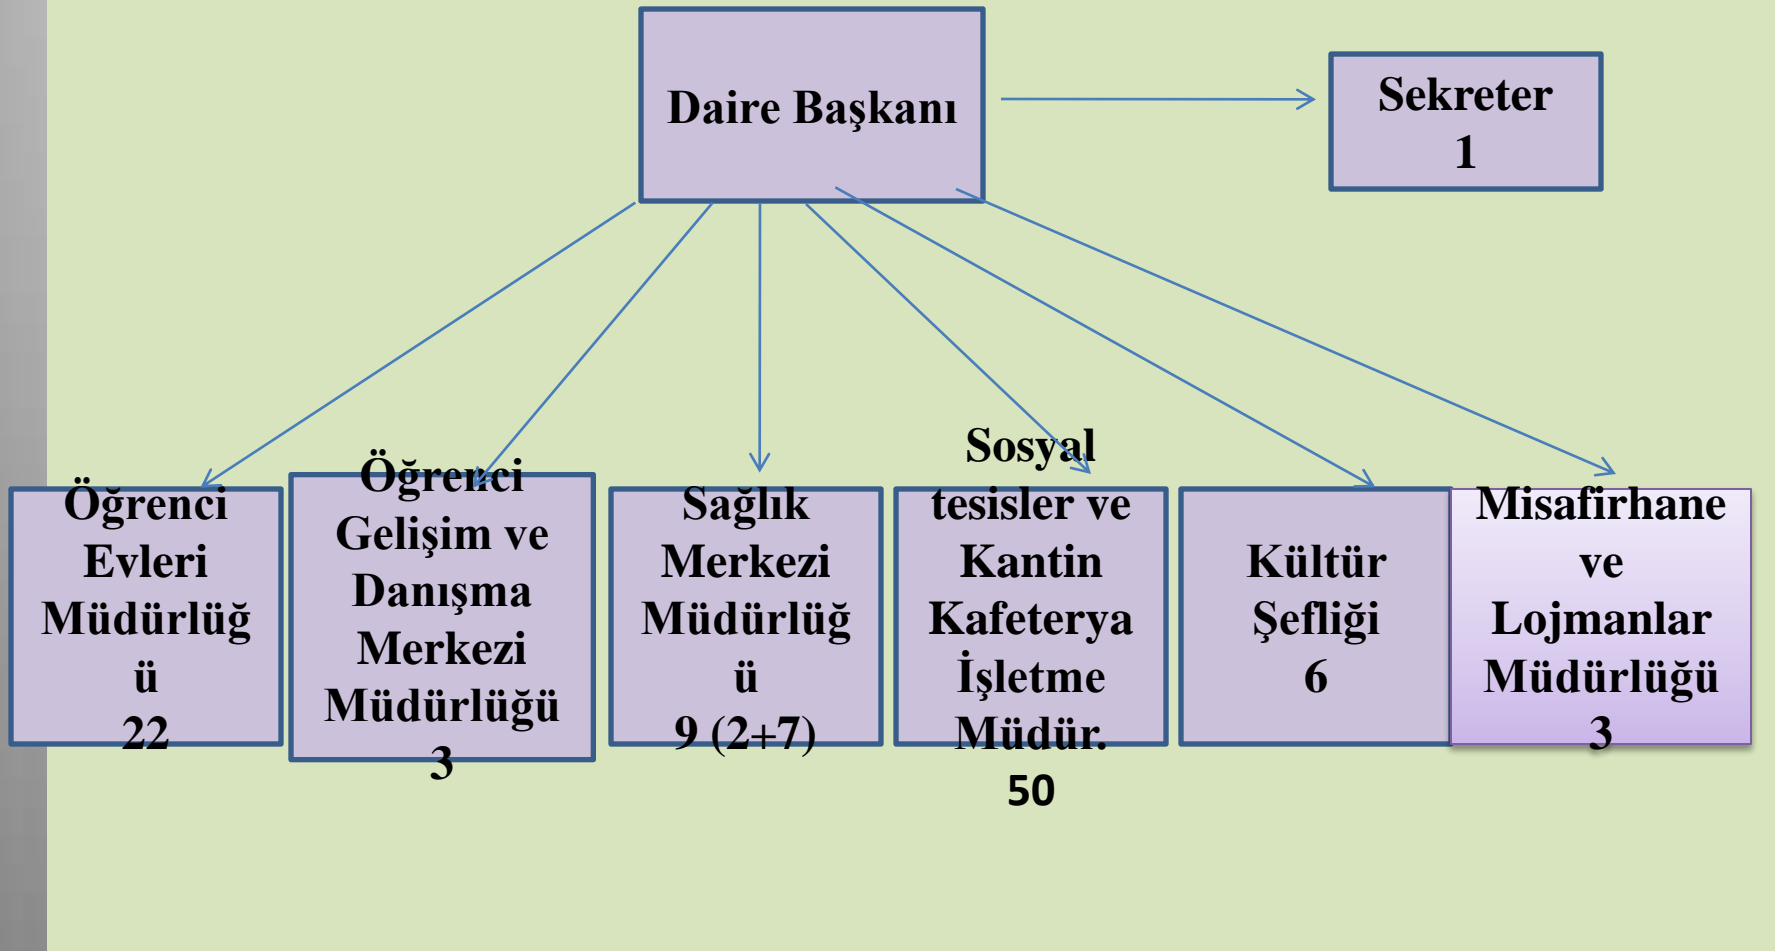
Daire Başkanı

Sekreter
1

Öğrenci Evleri Müdürlüğü
22

Öğrenci Gelişim ve Danışma Merkezi Müdürlüğü
3

Sağlık Merkezi Müdürlüğü
9 (2+7)

Sosyal tesisler ve Kantin Kafeterya İşletme Müdür.
50

Kültür Şefliği
6

Misafirhane ve Lojmanlar Müdürlüğü
3